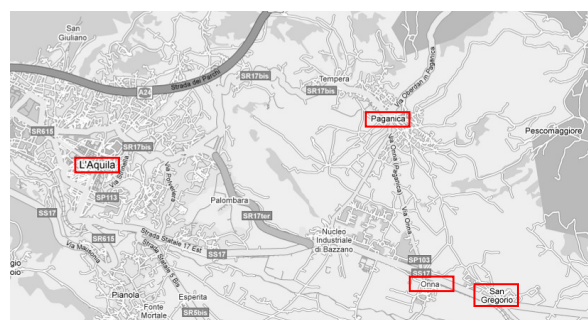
San Giuliano

A24

Strada dei Parchi

SR17bis

Tempera

SR17bis

Via Onna Paganica

Paganica

Pescomaggiore

SR615

L'Aquila

SR17bis

Via Panoramica

SP113

Via Onna Paganica

Via Onna

Palombara

SR17bis

SS17

Nucleo Industriale di Bazzano

SR615

Strada Statale 17 Est

Strada Statale 5 Bis

SS17

Via Mausonia

gio

SP103

SS17

Onna

Pianola

Fonte Mortale

Esperita

SR5bis

San Gregorio